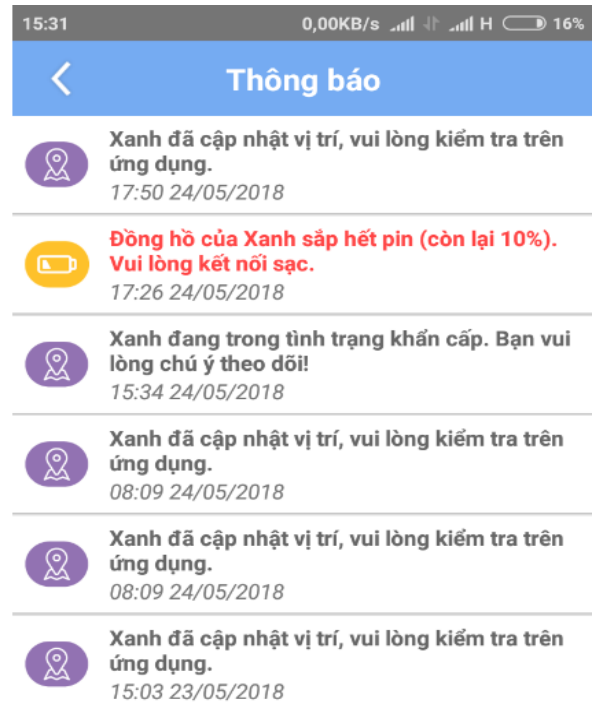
15:31 0,00KB/s H 16%

Thông báo

Xanh đã cập nhật vị trí, vui lòng kiểm tra trên ứng dụng.
17:50 24/05/2018

Đồng hồ của Xanh sắp hết pin (còn lại 10%). Vui lòng kết nối sạc.
17:26 24/05/2018

Xanh đang trong tình trạng khẩn cấp. Bạn vui lòng chú ý theo dõi!
15:34 24/05/2018

Xanh đã cập nhật vị trí, vui lòng kiểm tra trên ứng dụng.
08:09 24/05/2018

Xanh đã cập nhật vị trí, vui lòng kiểm tra trên ứng dụng.
08:09 24/05/2018

Xanh đã cập nhật vị trí, vui lòng kiểm tra trên ứng dụng.
15:03 23/05/2018